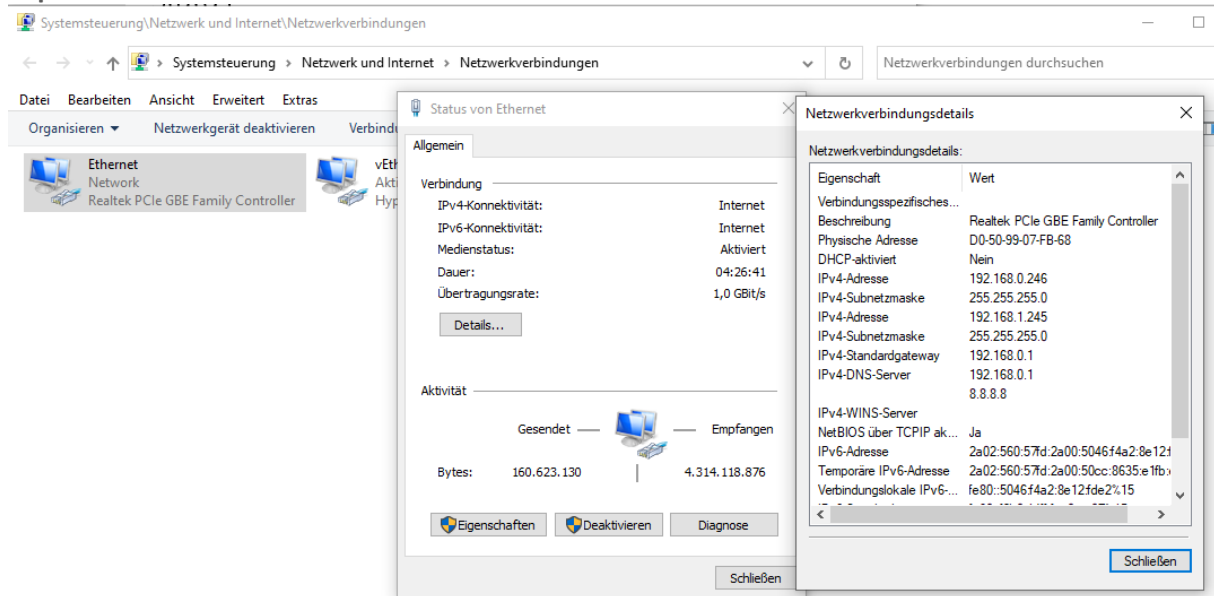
Systemsteuerung\Netzwerk und Internet\Netzwerkverbindungen

Systemsteuerung › Netzwerk und Internet › Netzwerkverbindungen

Netzwerkverbindungen durchsuchen

Datei Bearbeiten Ansicht Erweitert Extras

Organisieren ▾ Netzwerkgerät deaktivieren Verbindu

Ethernet
Network
Realtek PCIe GBE Family Controller

vEth
Akti
Hyp

Status von Ethernet

Allgemein

Verbindung
IPv4-Konnektivität: Internet
IPv6-Konnektivität: Internet
Medienstatus: Aktiviert
Dauer: 04:26:41
Übertragungsrate: 1,0 GBit/s

Details...

Aktivität

Gesendet Empfangen

Bytes: 160.623.130 4.314.118.876

Eigenschaften Deaktivieren Diagnose

Schließen

Netzwerkverbindungsdetails

Netzwerkverbindungsdetails:

| Eigenschaft | Wert |
|---|---|
| Verbindungsspezifisches... | |
| Beschreibung | Realtek PCIe GBE Family Controller |
| Physische Adresse | D0-50-99-07-FB-68 |
| DHCP-aktiviert | Nein |
| IPv4-Adresse | 192.168.0.246 |
| IPv4-Subnetzmaske | 255.255.255.0 |
| IPv4-Adresse | 192.168.1.245 |
| IPv4-Subnetzmaske | 255.255.255.0 |
| IPv4-Standardgateway | 192.168.0.1 |
| IPv4-DNS-Server | 192.168.0.1 |
| | 8.8.8.8 |
| IPv4-WINS-Server | |
| NetBIOS über TCPIP ak... | Ja |
| IPv6-Adresse | 2a02:560:57fd:2a00:5046:f4a2:8e12:f |
| Temporäre IPv6-Adresse | 2a02:560:57fd:2a00:50cc:8635:e1fb: |
| Verbindungslokale IPv6-... | fe80::5046:f4a2:8e12:fde2%15 |

Schließen